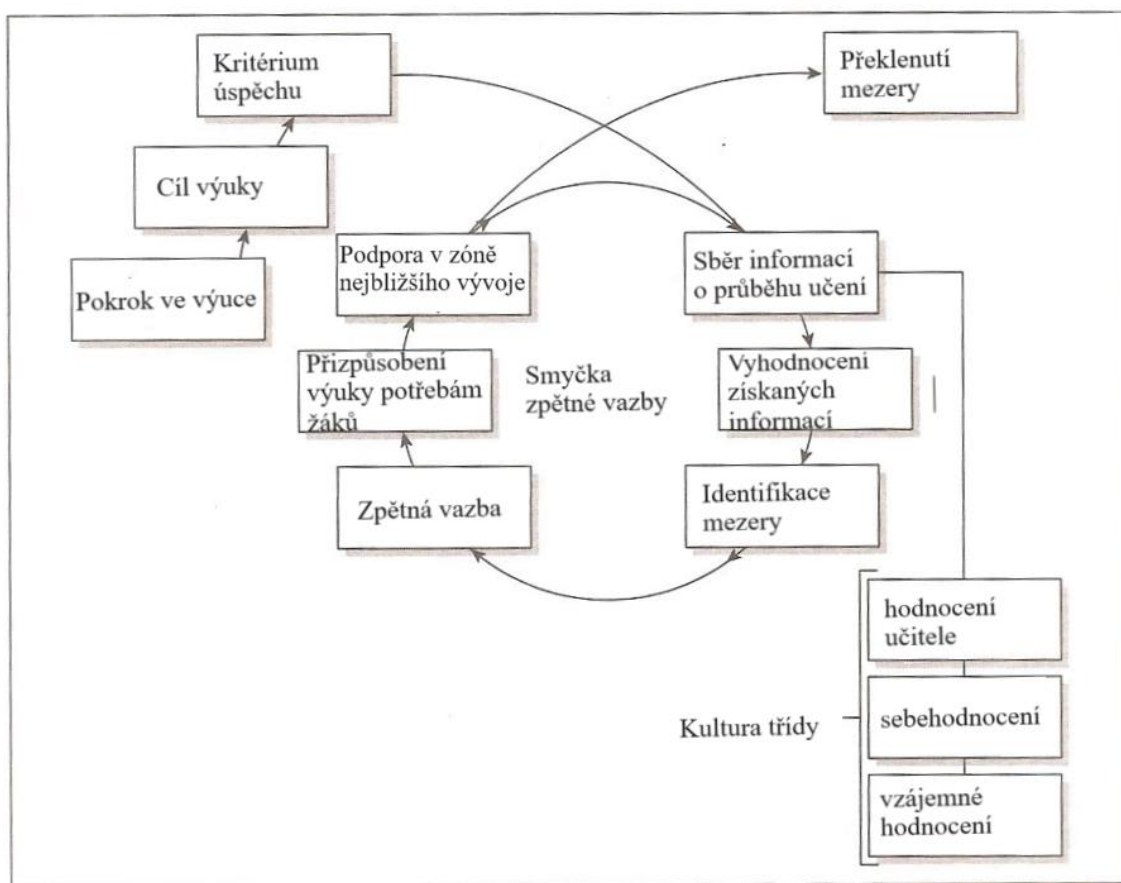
Kritérium úspěchu

Překlenutí mezery

Cíl výuky

Pokrok ve výuce

Podpora v zóně nejbližšího vývoje

Sběr informací o průběhu učení

Přizpůsobení výuky potřebám žáků

Smyčka zpětné vazby

Vyhodnocení získaných informací

Zpětná vazba

Identifikace mezery

hodnocení učitele

sebehodnocení

Kultura třídy

vzájemné hodnocení